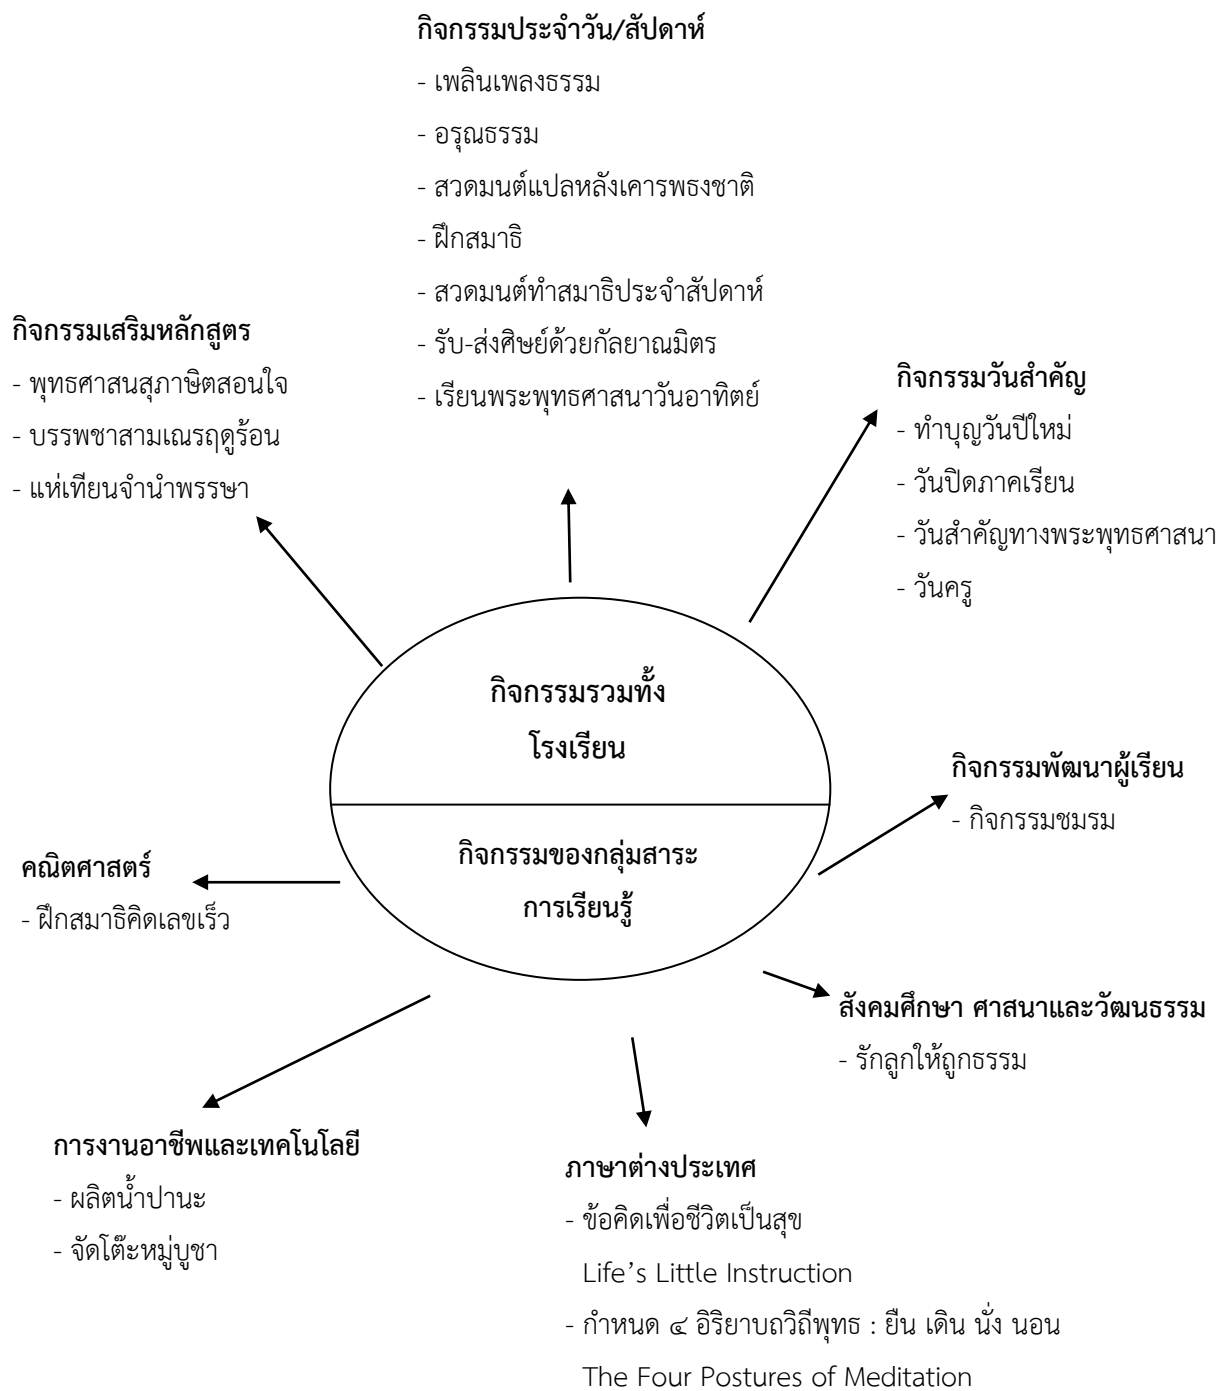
กิจกรรมประจำวัน/สัปดาห์
- เพลินเพลงธรรม
- อรุณธรรม
- สวดมนต์แปลหลังเคารพธงชาติ
- ฝึกสมาธิ
- สวดมนต์ทำสมาธิประจำสัปดาห์
- รับ-ส่งศิษย์ด้วยกัลยาณมิตร
- เรียนพระพุทธศาสนาวันอาทิตย์

กิจกรรมเสริมหลักสูตร
- พุทธศาสนสุภาษิตสอนใจ
- บรรพชาสามเณรฤดูร้อน
- แห่เทียนจำนำพรรษา

กิจกรรมวันสำคัญ
- ทำบุญวันปีใหม่
- วันปิดภาคเรียน
- วันสำคัญทางพระพุทธศาสนา
- วันครู

กิจกรรมรวมทั้งโรงเรียน

กิจกรรมของกลุ่มสาระการเรียนรู้

กิจกรรมพัฒนาผู้เรียน
- กิจกรรมชมรม

คณิตศาสตร์
- ฝึกสมาธิคิดเลขเร็ว

สังคมศึกษา ศาสนาและวัฒนธรรม
- รักลูกให้ถูกธรรม

การงานอาชีพและเทคโนโลยี
- ผลิตน้ำปานะ
- จัดโต๊ะหมู่บูชา

ภาษาต่างประเทศ
- ข้อคิดเพื่อชีวิตเป็นสุข
Life’s Little Instruction
- กำหนด ๔ อิริยาบถวิถีพุทธ : ยืน เดิน นั่ง นอน
The Four Postures of Meditation